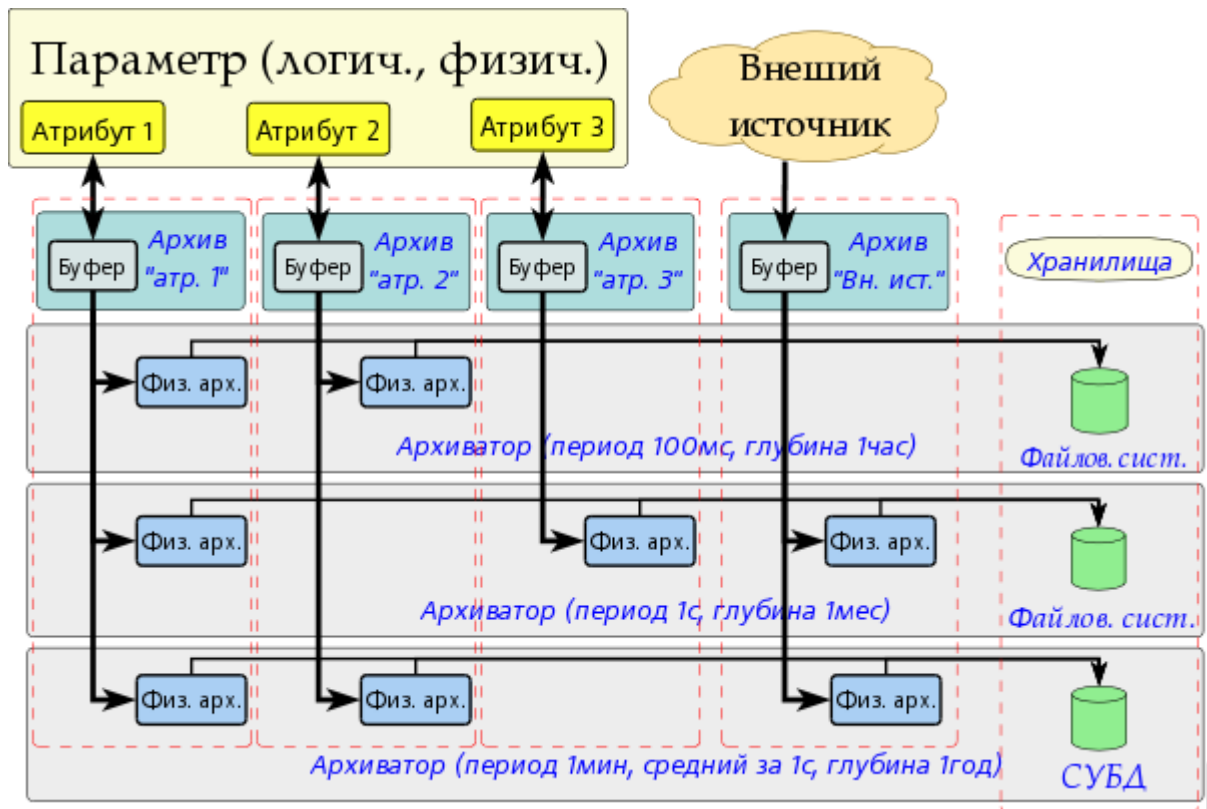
Параметр (логич., физич.)

Атрибут 1

Атрибут 2

Атрибут 3

Внеший источник

Буфер

Архив "атр. 1"

Буфер

Архив "атр. 2"

Буфер

Архив "атр. 3"

Буфер

Архив "Вн. ист."

Хранилища

Физ. арх.

Физ. арх.

Архиватор (период 100мс, глубина 1час)

Файлов. сист.

Физ. арх.

Физ. арх.

Физ. арх.

Архиватор (период 1с, глубина 1мес)

Файлов. сист.

Физ. арх.

Физ. арх.

Физ. арх.

Архиватор (период 1мин, средний за 1с, глубина 1год)

СУБД